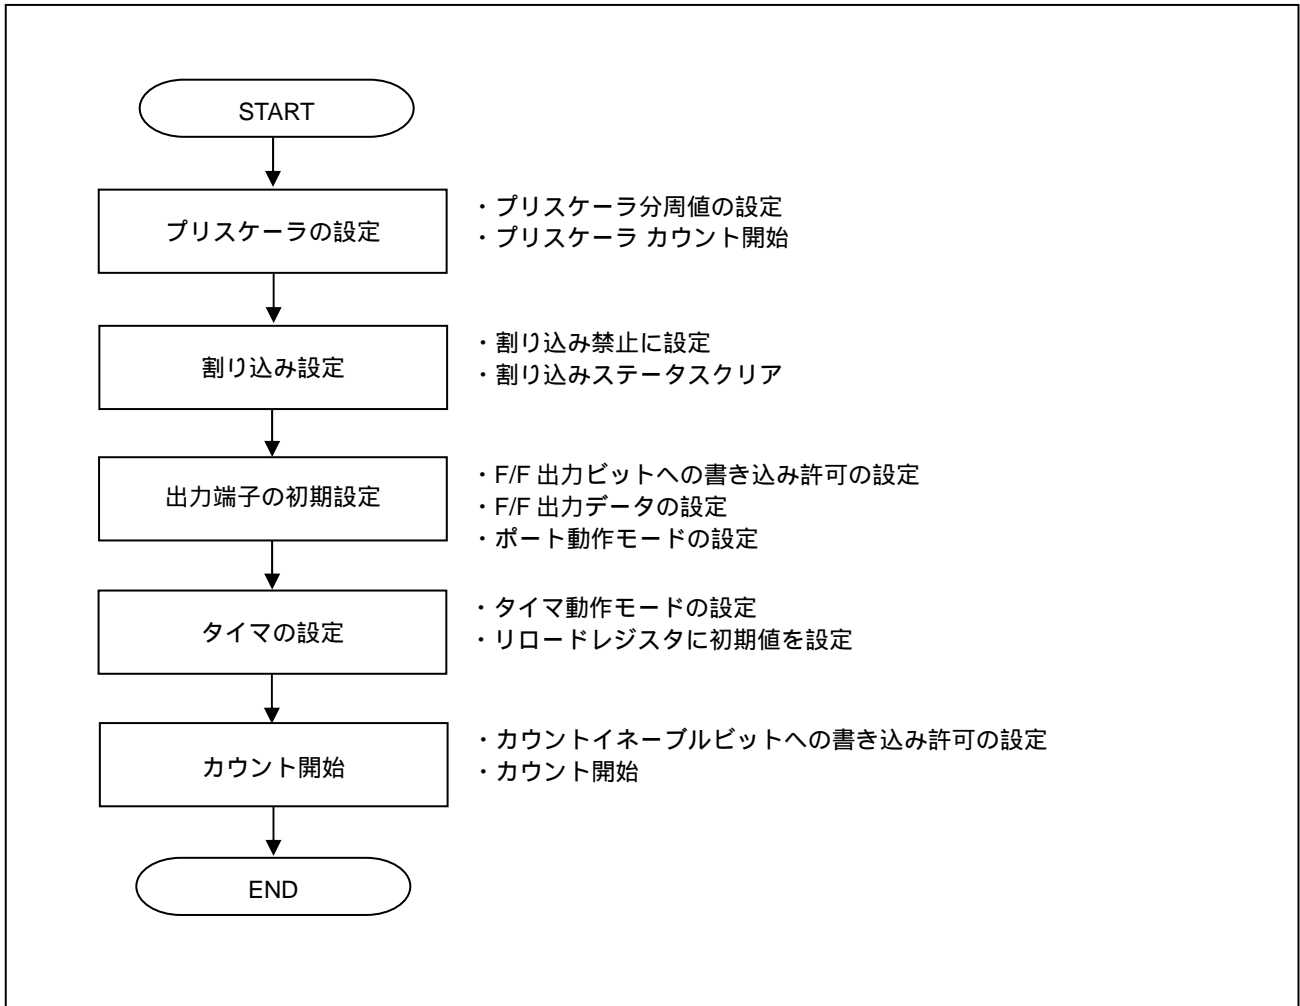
START

プリスケーラの設定

・プリスケーラ分周値の設定
・プリスケーラ カウント開始

割り込み設定

・割り込み禁止に設定
・割り込みステータスクリア

出力端子の初期設定

・F/F 出力ビットへの書き込み許可の設定
・F/F 出力データの設定
・ポート動作モードの設定

タイマの設定

・タイマ動作モードの設定
・リロードレジスタに初期値を設定

カウント開始

・カウントイネーブルビットへの書き込み許可の設定
・カウント開始

END